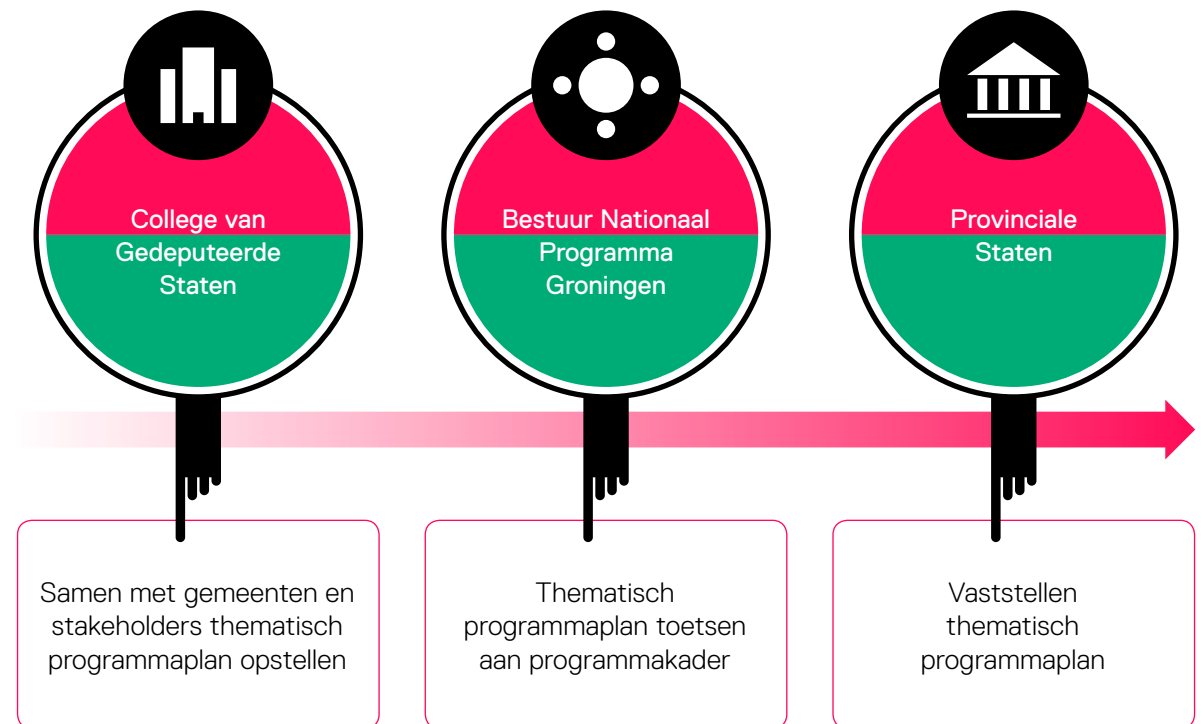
College van Gedeputeerde Staten

Bestuur Nationaal Programma Groningen

Provinciale Staten

Samen met gemeenten en stakeholders thematisch programmaplan opstellen

Thematisch programmaplan toetsen aan programmakader

Vaststellen thematisch programmaplan